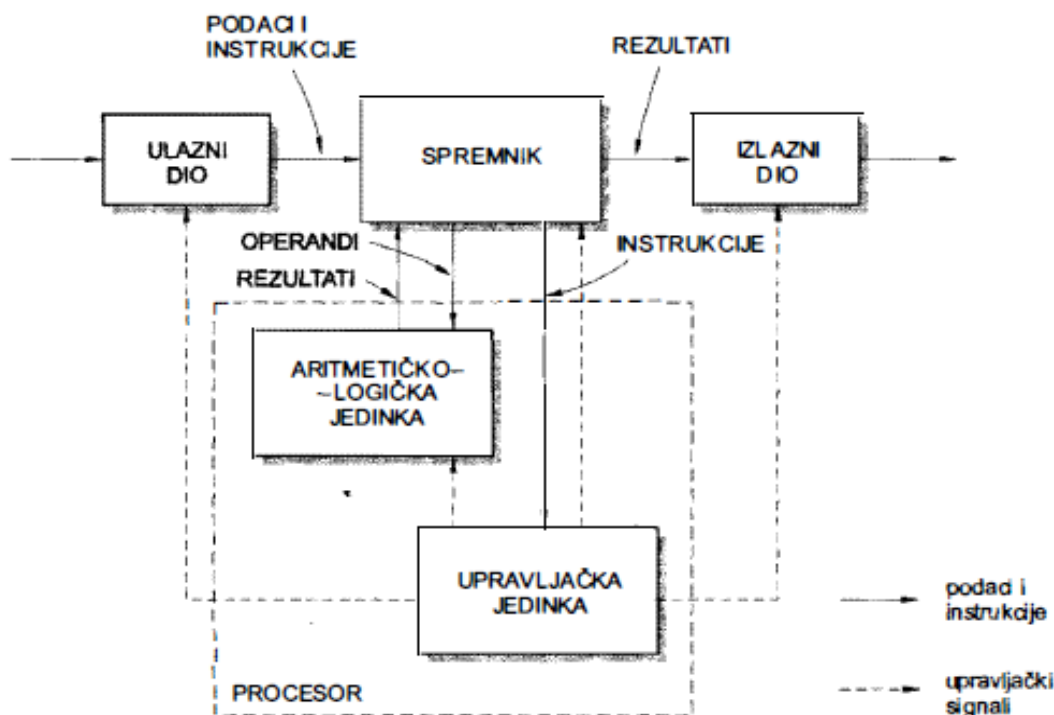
PODACI I INSTRUKCIJE

REZULTATI

ULAZNI DIO

SPREMNIK

IZLAZNI DIO

OPERANDI

INSTRUKCIJE

REZULTATI

ARITMETIČKO-LOGIČKA JEDINKA

UPRAVLJAČKA JEDINKA

PROCESOR

podaci i instrukcije

upravljački signali